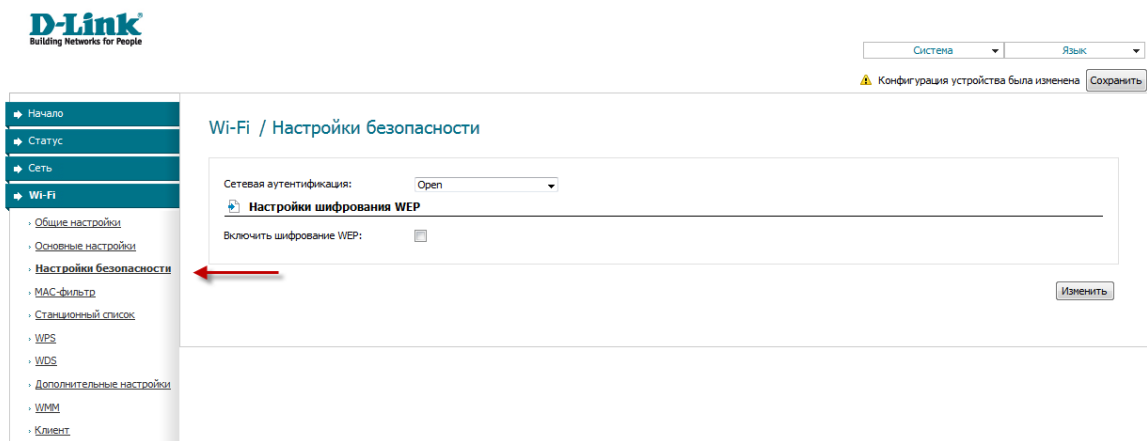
D-Link
Building Networks for People

Система
Язык

Конфигурация устройства была изменена Сохранить

Начало
Статус
Сеть
Wi-Fi
Общие настройки
Основные настройки
Настройки безопасности
MAC-фильтр
Станционный список
WPS
WDS
Дополнительные настройки
WMM
Клиент

Wi-Fi / Настройки безопасности

Сетевая аутентификация: Open

Настройки шифрования WEP

Включить шифрование WEP:

Изменить